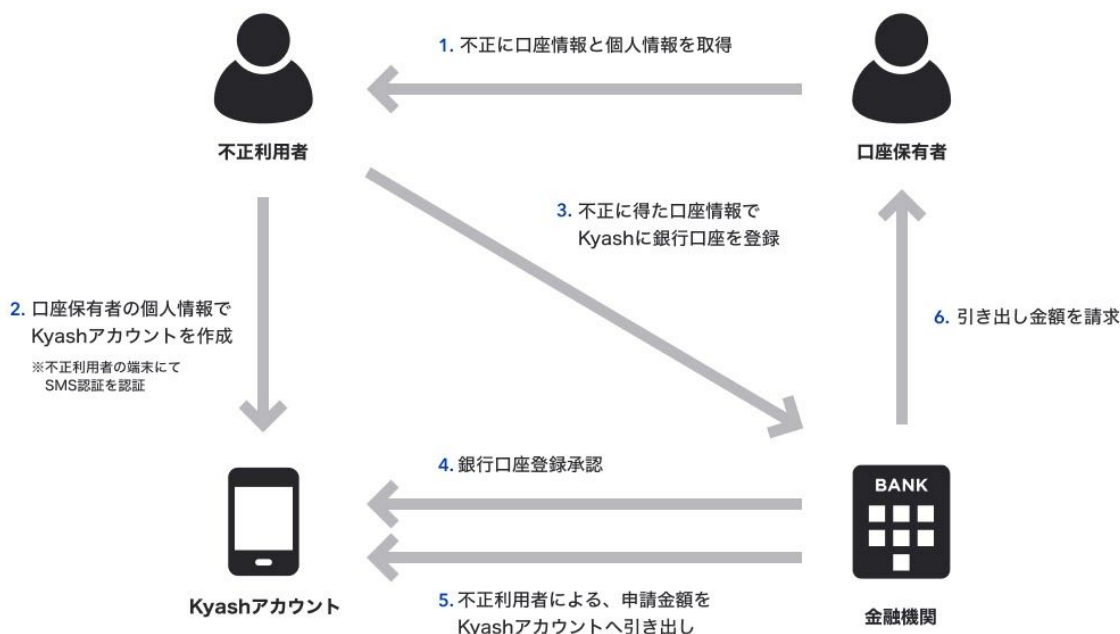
1. 不正に口座情報と個人情報を取得

不正利用者

口座保有者

3. 不正に得た口座情報で Kyashに銀行口座を登録

2. 口座保有者の個人情報で Kyashアカウントを作成

※不正利用者の端末にて SMS認証を認証

6. 引き出し金額を請求

4. 銀行口座登録承認

BANK

Kyashアカウント

5. 不正利用者による、申請金額を Kyashアカウントへ引き出し

金融機関